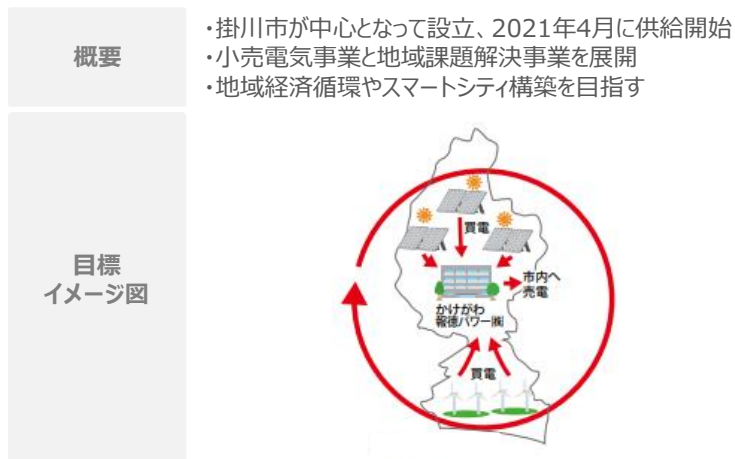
| 概要 | ・掛川市が中心となって設立、2021年4月に供給開始<br>・小売電気事業と地域課題解決事業を展開<br>・地域経済循環やスマートシティ構築を目指す |
|---|---|
| 目標<br>イメージ図 | 買電<br>市内へ<br>売電<br>かけがわ<br>報徳パワー(株)<br>買電 |